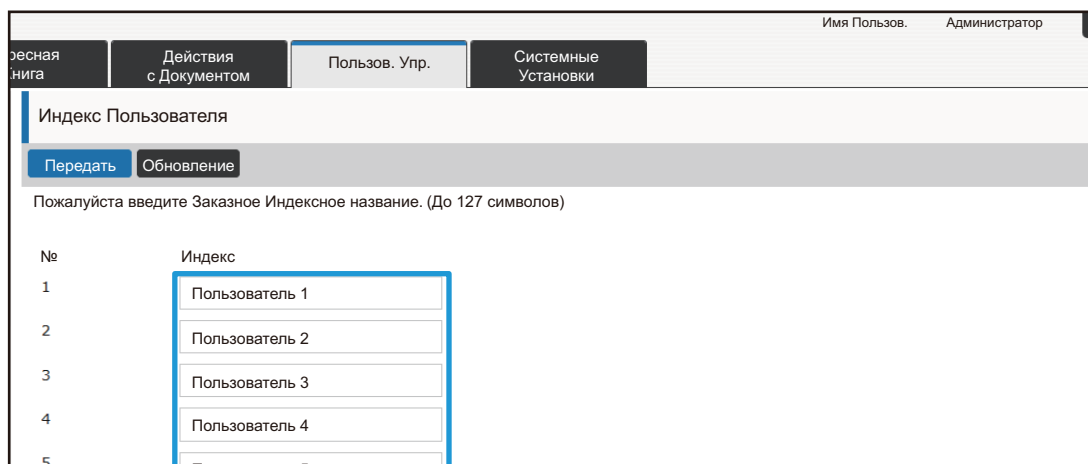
Имя Пользов. Администратор

ресная
Книга

Действия
с Документом

Пользов. Упр.

Системные
Установки

Индекс Пользователя

Передать Обновление

Пожалуйста введите Заказное Индексное название. (До 127 символов)

| № | Индекс |
|---|---|
| 1 | Пользователь 1 |
| 2 | Пользователь 2 |
| 3 | Пользователь 3 |
| 4 | Пользователь 4 |
| 5 | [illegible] |